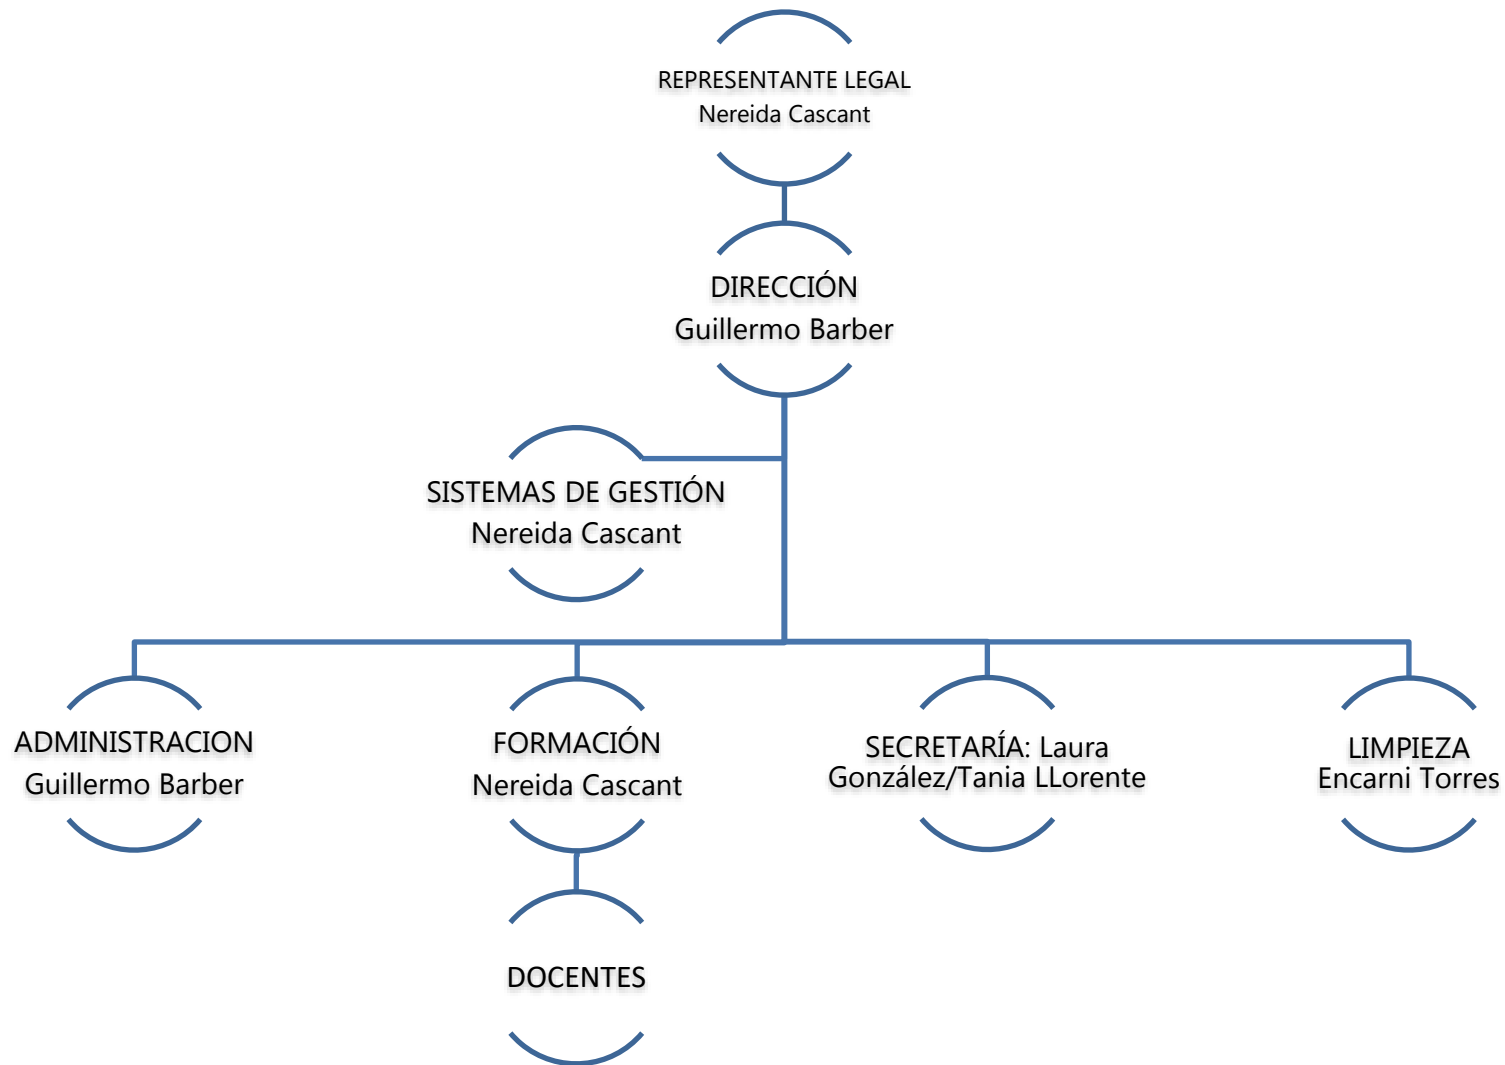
REPRESENTANTE LEGAL
Nereida Cascant

DIRECCIÓN
Guillermo Barber

SISTEMAS DE GESTIÓN
Nereida Cascant

ADMINISTRACION
Guillermo Barber

FORMACIÓN
Nereida Cascant

SECRETARÍA: Laura González/Tania LLorente

LIMPIEZA
Encarni Torres

DOCENTES